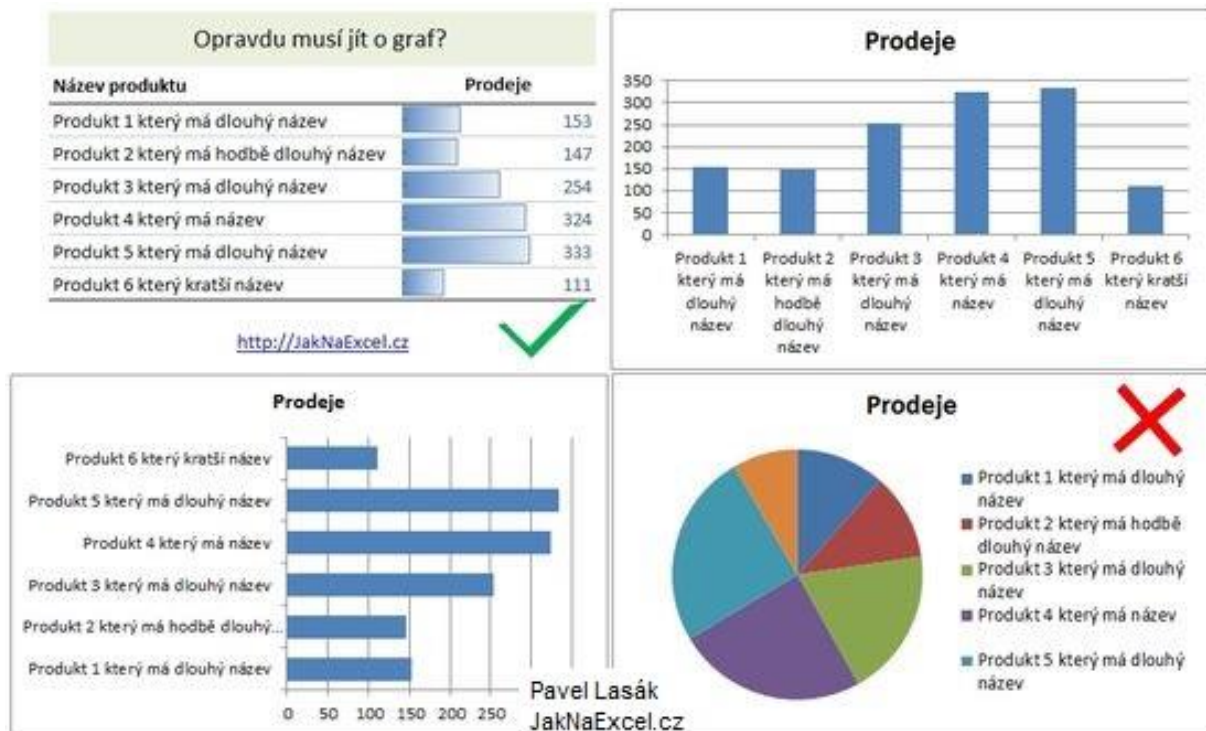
Opravdu musí jít o graf?

| Název produktu | Prodeje |
|---|---|
| Produkt 1 který má dlouhý název | 153 |
| Produkt 2 který má hodbě dlouhý název | 147 |
| Produkt 3 který má dlouhý název | 254 |
| Produkt 4 který má název | 324 |
| Produkt 5 který má dlouhý název | 333 |
| Produkt 6 který kratší název | 111 |

http://JakNaExcel.cz

Prodeje

350
300
250
200
150
100
50
0

Produkt 1 který má dlouhý název
Produkt 2 který má hodbě dlouhý název
Produkt 3 který má dlouhý název
Produkt 4 který má název
Produkt 5 který má dlouhý název
Produkt 6 který kratší název

Prodeje

Produkt 6 který kratší název
Produkt 5 který má dlouhý název
Produkt 4 který má název
Produkt 3 který má dlouhý název
Produkt 2 který má hodbě dlouhý...
Produkt 1 který má dlouhý název

0 50 100 150 200 250

Pavel Lasák
JakNaExcel.cz

Prodeje

Produkt 1 který má dlouhý název
Produkt 2 který má hodbě dlouhý název
Produkt 3 který má dlouhý název
Produkt 4 který má název
Produkt 5 který má dlouhý název